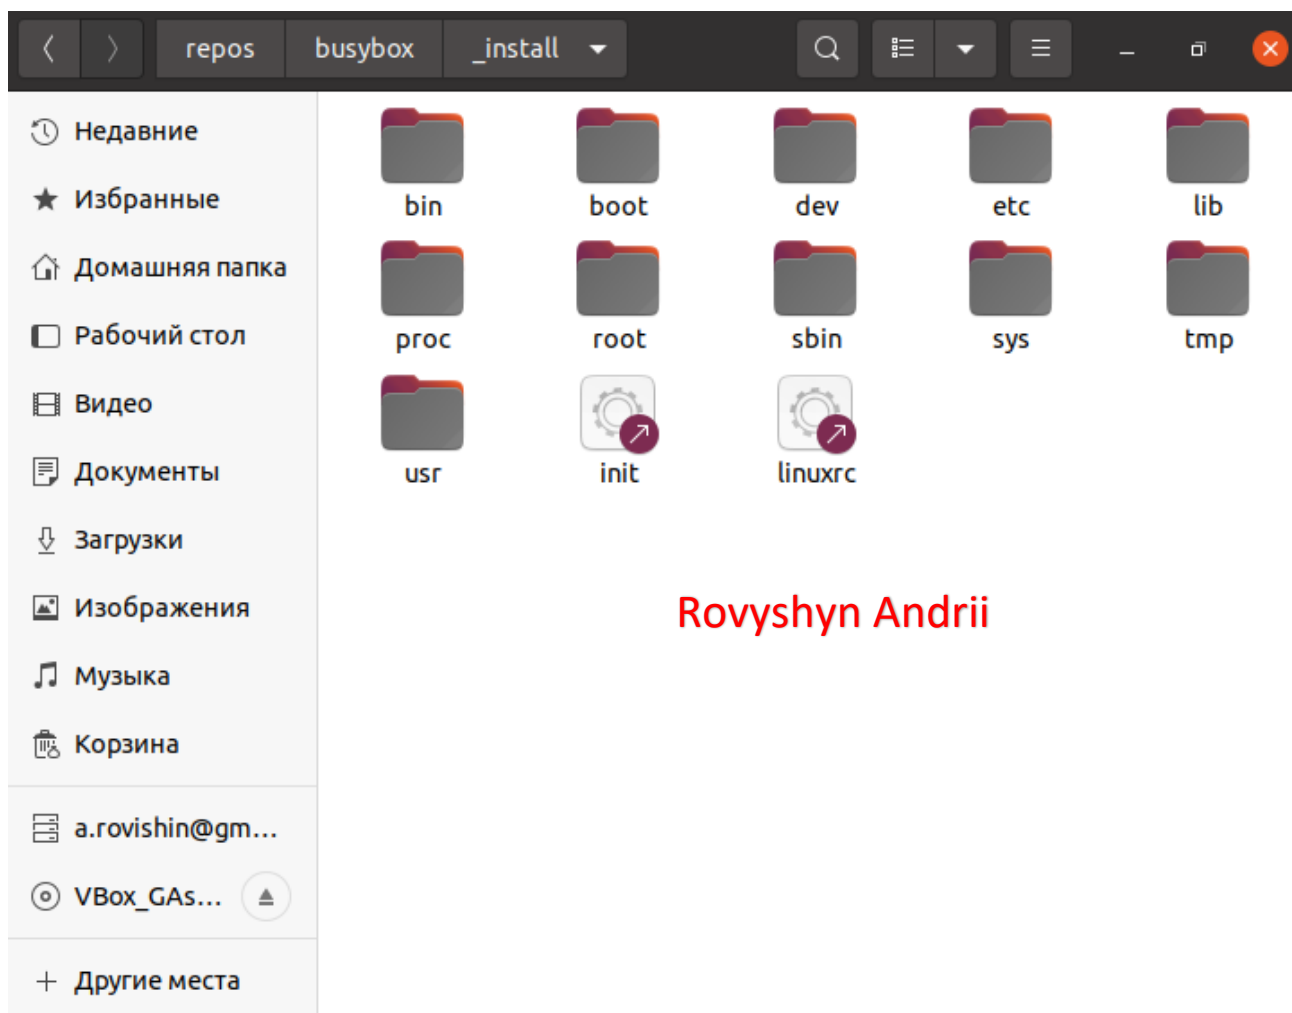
repos busybox _install

Недавние
Избранные
Домашняя папка
Рабочий стол
Видео
Документы
Загрузки
Изображения
Музыка
Корзина
a.rovishin@gm...
VBox_GAs...
+ Другие места

bin boot dev etc lib
proc root sbin sys tmp
usr init linuxrc

Rovyshyn Andrii